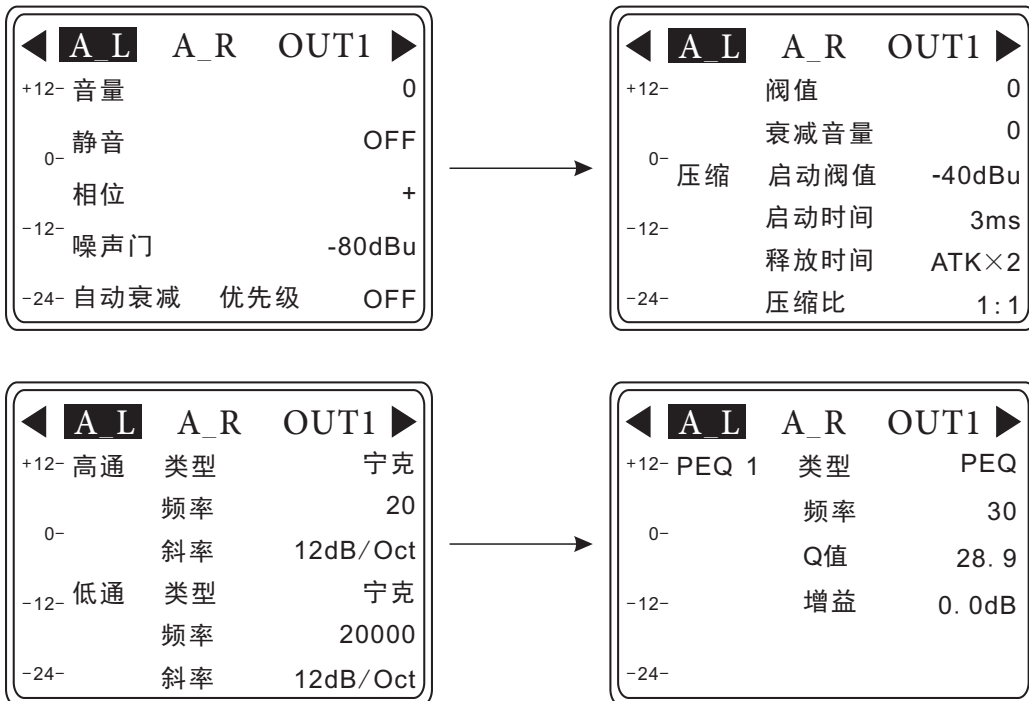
A_L A_R OUT1

+12- 音量 0

0- 静音 OFF

相位 +

-12- 噪声门 -80dBu

-24- 自动衰减 优先级 OFF

A_L A_R OUT1

+12- 阀值 0

衰减音量 0

0- 压缩 启动阀值 -40dBu

-12- 启动时间 3ms

释放时间 ATK×2

-24- 压缩比 1:1

A_L A_R OUT1

+12- 高通 类型 宁克

频率 20

0- 斜率 12dB/Oct

-12- 低通 类型 宁克

频率 20000

-24- 斜率 12dB/Oct

A_L A_R OUT1

+12- PEQ 1 类型 PEQ

频率 30

0- Q值 28.9

-12- 增益 0.0dB

-24-